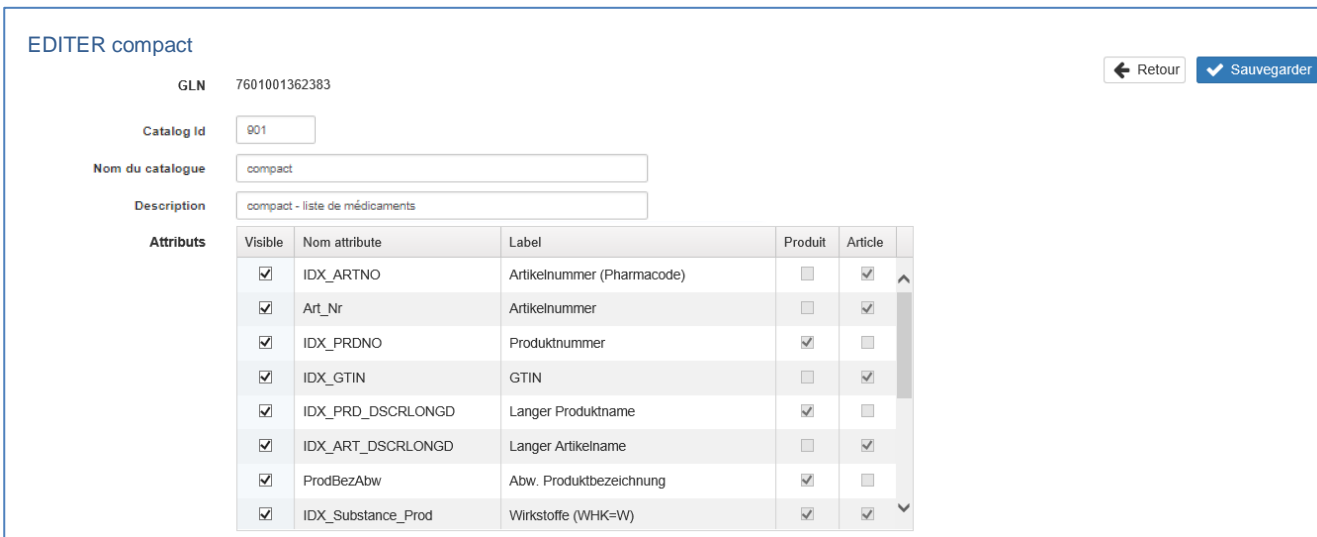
EDITER compact

Retour Sauvegarder

GLN 7601001362383

Catalog Id 901

Nom du catalogue compact

Description compact - liste de médicaments

Attributs

| Visible | Nom attribute | Label | Produit | Article |
|---|---|---|---|---|
| ☑ | IDX_ARTNO | Artikelnummer (Pharmacode) | ☐ | ☑ |
| ☑ | Art_Nr | Artikelnummer | ☐ | ☑ |
| ☑ | IDX_PRDNO | Produktnummer | ☑ | ☐ |
| ☑ | IDX_GTIN | GTIN | ☐ | ☑ |
| ☑ | IDX_PRD_DSCRLONGD | Langer Produktname | ☑ | ☐ |
| ☑ | IDX_ART_DSCRLONGD | Langer Artikelname | ☐ | ☑ |
| ☑ | ProdBezAbw | Abw. Produktbezeichnung | ☑ | ☐ |
| ☑ | IDX_Substance_Prod | Wirkstoffe (WHK=W) | ☑ | ☑ |